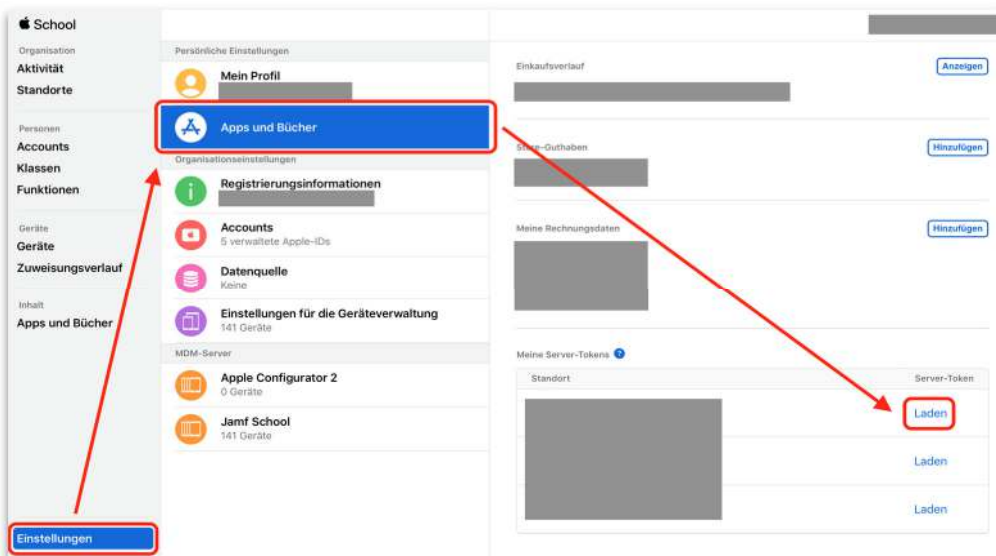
School

Organisation
Aktivität
Standorte

Personen
Accounts
Klassen
Funktionen

Geräte
Geräte
Zuweisungsverlauf

Inhalt
Apps und Bücher

Einstellungen

Persönliche Einstellungen
Mein Profil
Apps und Bücher
Organisationseinstellungen
Registrierungsinformationen
Accounts
5 verwaltete Apple-IDs
Datenquelle
Keine
Einstellungen für die Geräteverwaltung
141 Geräte
MDM-Server
Apple Configurator 2
0 Geräte
Jamf School
141 Geräte

Einkaufsverlauf
Anzeigen
Store-Guthaben
Hinzufügen
Meine Rechnungsdaten
Hinzufügen
Meine Server-Tokens

| Standort | Server-Token |
|---|---|
| | Laden |
| | Laden |
| | Laden |